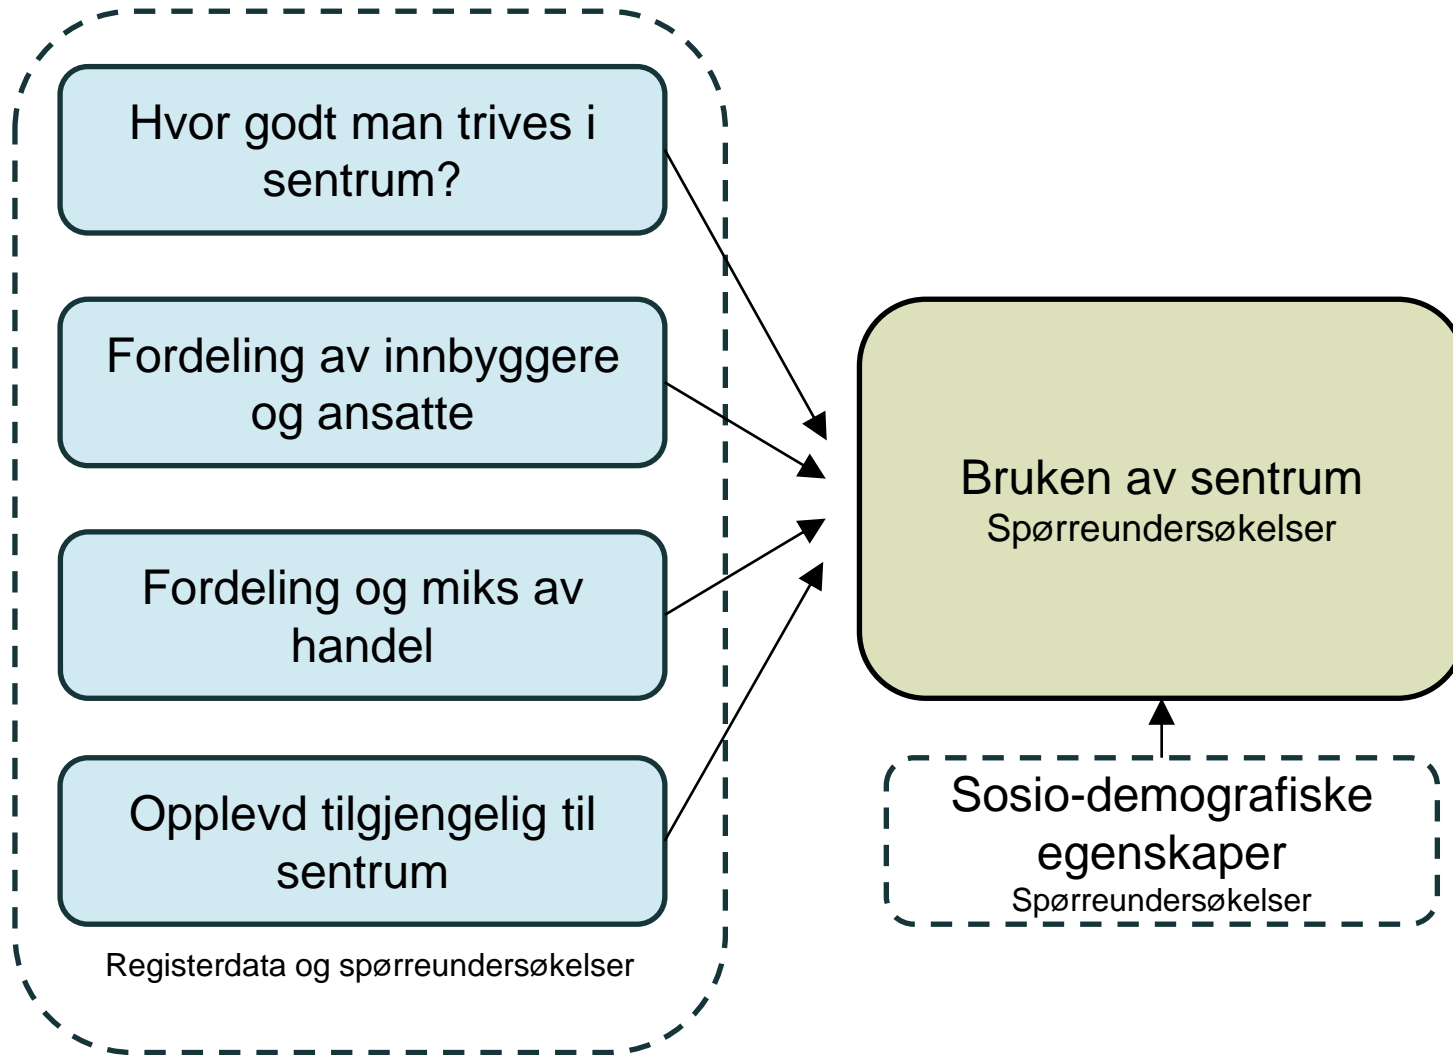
Hvor godt man trives i sentrum?

Fordeling av innbyggere og ansatte

Fordeling og miks av handel

Opplevd tilgjengelig til sentrum

Registerdata og spørreundersøkelser

Bruken av sentrum
Spørreundersøkelser

Sosio-demografiske egenskaper
Spørreundersøkelser